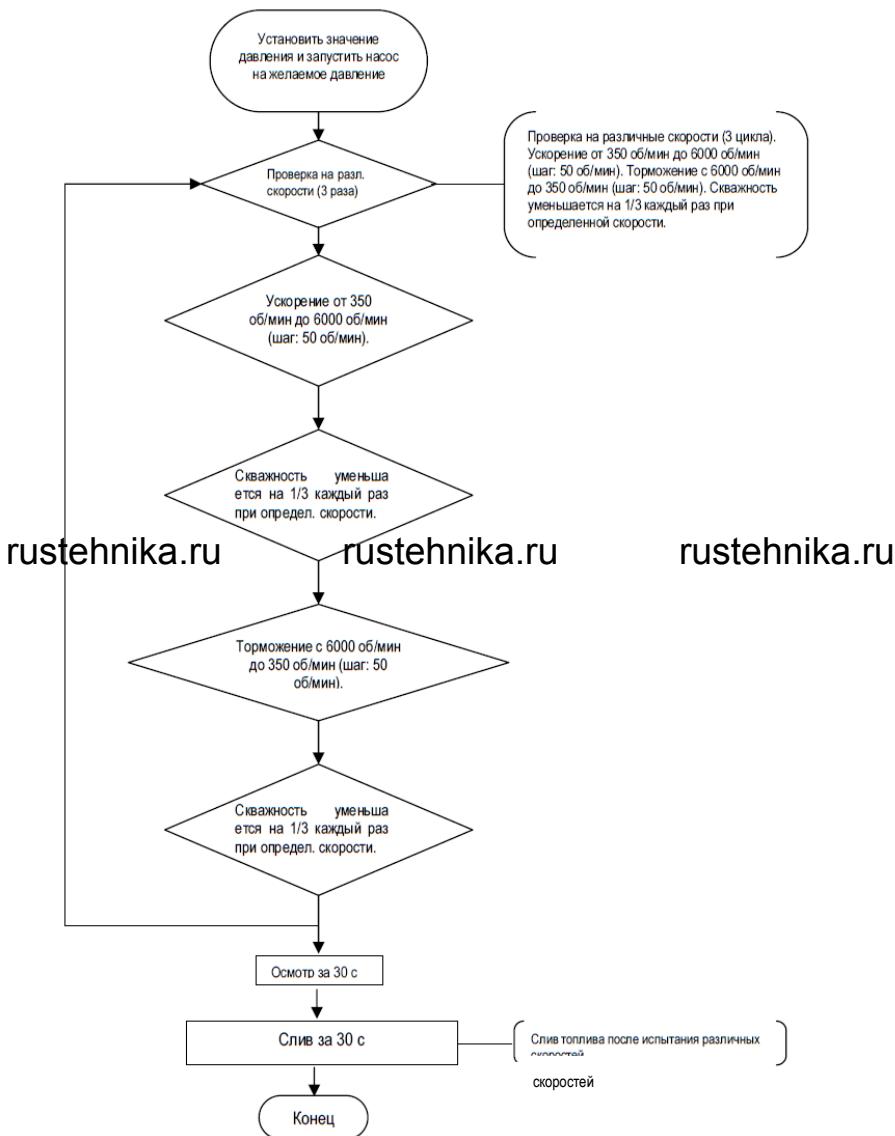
Установить значение давления и запустить насос на желаемое давление

Проверка на разл. скорости (3 раза)

Проверка на различные скорости (3 цикла). Ускорение от 350 об/мин до 6000 об/мин (шаг: 50 об/мин). Торможение с 6000 об/мин до 350 об/мин (шаг: 50 об/мин). Скважность уменьшается на 1/3 каждый раз при определенной скорости.

Ускорение от 350 об/мин до 6000 об/мин (шаг: 50 об/мин).

Скважность уменьшается на 1/3 каждый раз при определ. скорости.

rustehnika.ru rustehnika.ru rustehnika.ru

Торможение с 6000 об/мин до 350 об/мин (шаг: 50 об/мин).

Скважность уменьшается на 1/3 каждый раз при определ. скорости.

Осмотр за 30 с

Слив за 30 с

Слив топлива после испытания различных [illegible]

скоростей

Конец